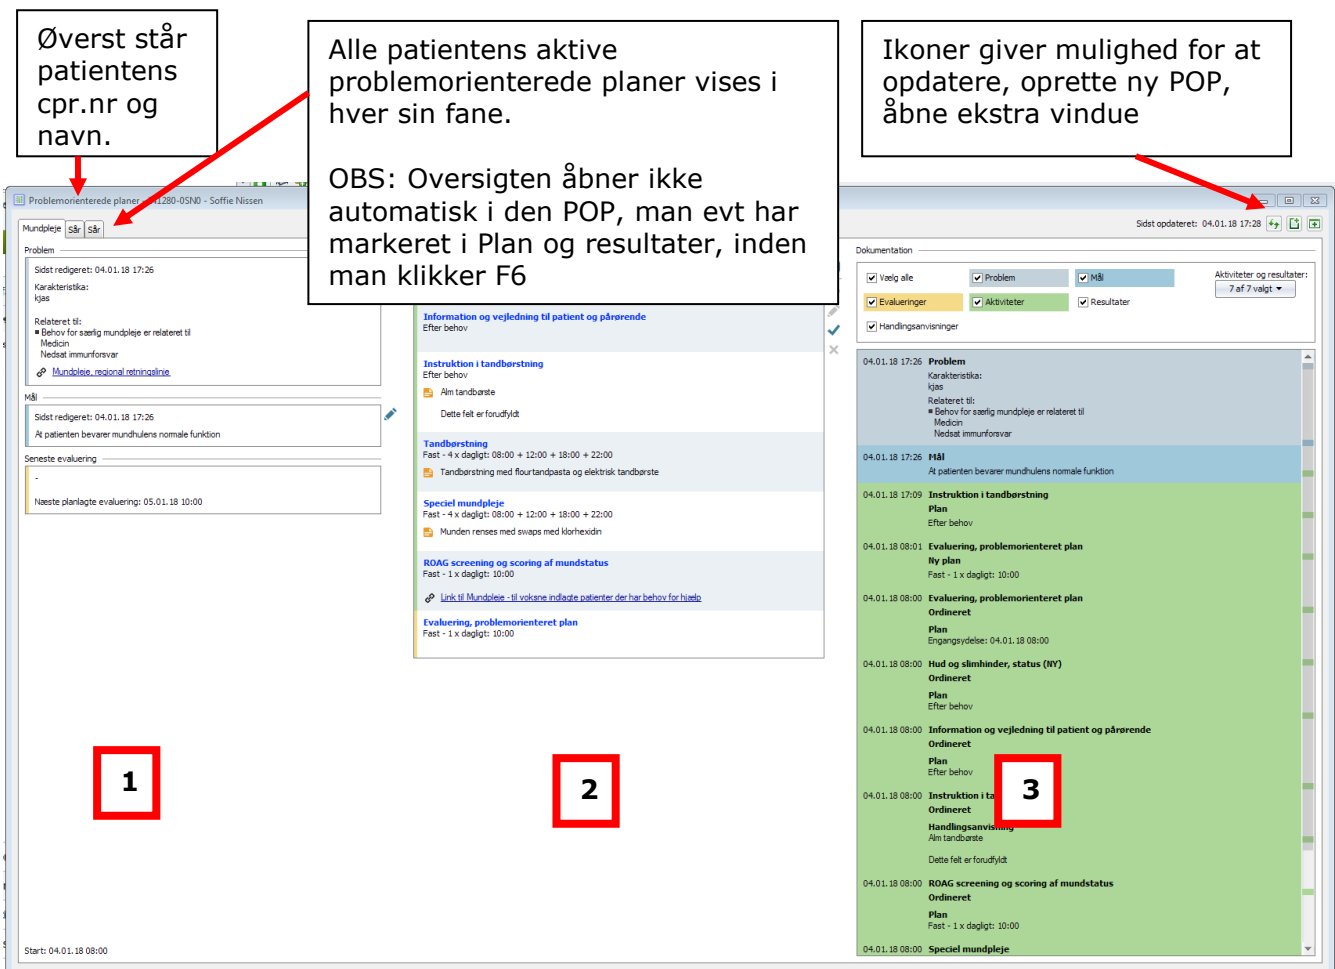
Øverst står patientens cpr.nr og navn.

Alle patientens aktive problemorienterede planer vises i hver sin fane.

OBS: Oversigten åbner ikke automatisk i den POP, man evt har markeret i Plan og resultater, inden man klikker F6

Ikoner giver mulighed for at opdatere, oprette ny POP, åbne ekstra vindue

Problemorienterede planer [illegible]1280-0SN0 - Soffie Nissen

Mundpleje | Sår | Sår

Sidst opdateret: 04.01.18 17:28

Problem

Sidst redigeret: 04.01.18 17:26

Karakteristika: kjas

Relateret til:
Behov for særlig mundpleje er relateret til
Medicin
Nedsat immunforsvar

Mundpleje, regional retningslinje

Mål

Sidst redigeret: 04.01.18 17:26

At patienten bevarer mundhulens normale funktion

Seneste evaluering

-

Næste planlagte evaluering: 05.01.18 10:00

Start: 04.01.18 08:00

1

Information og vejledning til patient og pårørende
Efter behov

Instruktion i tandbørstning
Efter behov
Alm tandbørste
Dette felt er forudfyldt

Tandbørstning
Fast - 4 x dagligt: 08:00 + 12:00 + 18:00 + 22:00
Tandbørstning med flourtandpasta og elektrisk tandbørste

Speciel mundpleje
Fast - 4 x dagligt: 08:00 + 12:00 + 18:00 + 22:00
Munden renses med swaps med klorhexidin

ROAG screening og scoring af mundstatus
Fast - 1 x dagligt: 10:00
Link til Mundpleje - til voksne indlagte patienter der har behov for hjælp

Evaluering, problemorienteret plan
Fast - 1 x dagligt: 10:00

2

Dokumentation

Vælg alle | Problem | Mål
Evalueringer | Aktiviteter | Resultater
Handlingsanvisninger

Aktiviteter og resultater:
7 af 7 valgt

04.01.18 17:26 Problem
Karakteristika:
kjas
Relateret til:
Behov for særlig mundpleje er relateret til
Medicin
Nedsat immunforsvar

04.01.18 17:26 Mål
At patienten bevarer mundhulens normale funktion

04.01.18 17:09 Instruktion i tandbørstning
Plan
Efter behov

04.01.18 08:01 Evaluering, problemorienteret plan
Ny plan
Fast - 1 x dagligt: 10:00

04.01.18 08:00 Evaluering, problemorienteret plan
Ordineret
Plan
Engangsydelse: 04.01.18 08:00

04.01.18 08:00 Hud og slimhinder, status (NY)
Ordineret
Plan
Efter behov

04.01.18 08:00 Information og vejledning til patient og pårørende
Ordineret
Plan
Efter behov

04.01.18 08:00 Instruktion i ta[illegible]
Ordineret
Handlingsanvisning
Alm tandbørste
Dette felt er forudfyldt

04.01.18 08:00 ROAG screening og scoring af mundstatus
Ordineret
Plan
Fast - 1 x dagligt: 10:00

04.01.18 08:00 Speciel mundpleje

3